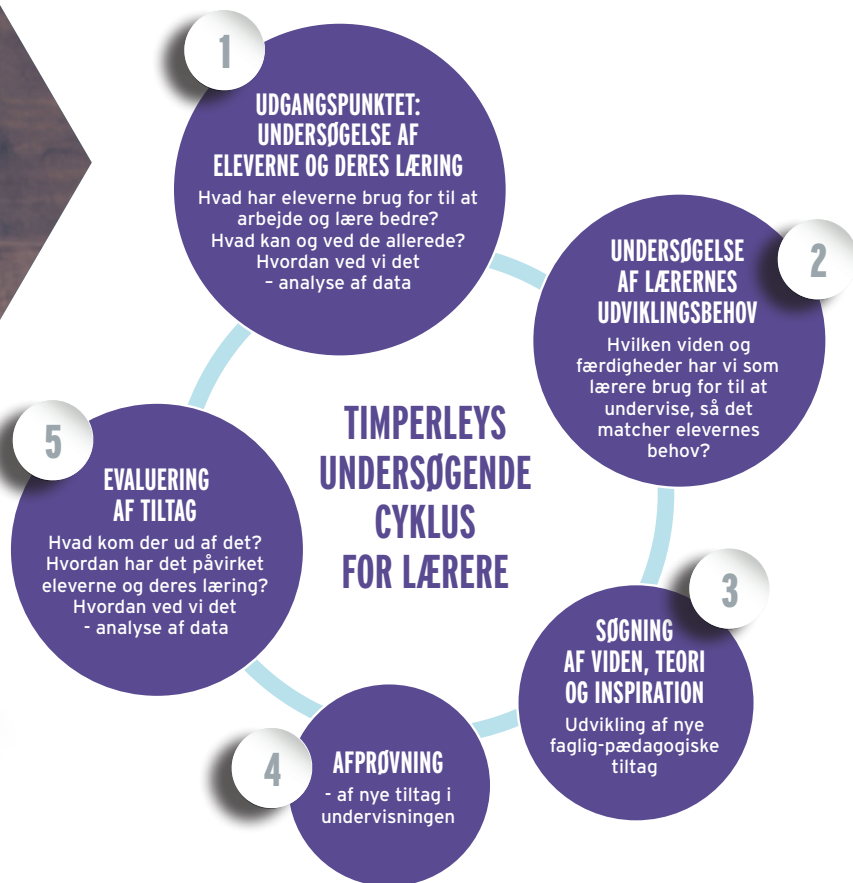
1

UDGANGSPUNKTET: UNDERSØGELSE AF ELEVERNE OG DERES LÆRING

Hvad har eleverne brug for til at arbejde og lære bedre? Hvad kan og ved de allerede? Hvordan ved vi det – analyse af data

2

UNDERSØGELSE AF LÆRERNES UDVIKLINGSBEHOV

Hvilken viden og færdigheder har vi som lærere brug for til at undervise, så det matcher elevernes behov?

TIMPERLEYS UNDERSØGENDE CYKLUS FOR LÆRERE

3

SØGNING AF VIDEN, TEORI OG INSPIRATION

Udvikling af nye faglig-pædagogiske tiltag

4

AFPRØVNING

- af nye tiltag i undervisningen

5

EVALUERING AF TILTAG

Hvad kom der ud af det? Hvordan har det påvirket eleverne og deres læring? Hvordan ved vi det - analyse af data